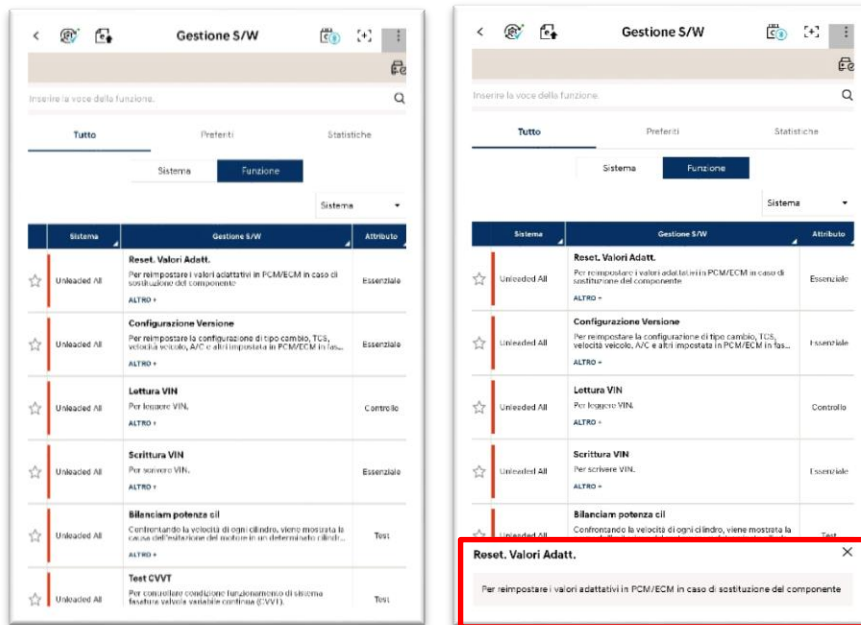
Gestione S/W

Inserire la voce della funzione.

Tutto | Preferiti | Statistiche

Sistema | Funzione

Sistema

| | Sistema | Gestione S/W | Attributo |
|---|---|---|---|
| ☆ | Unleaded All | Reset. Valori Adatt. Per reimpostare i valori adattativi in PCM/ECM in caso di sostituzione del componente ALTRO + | Essenziale |
| ☆ | Unleaded All | Configurazione Versione Per reimpostare la configurazione di tipo cambio, TCS, velocità veicolo, A/C e altri impostata in PCM/ECM in fas... ALTRO + | Essenziale |
| ☆ | Unleaded All | Lettura VIN Per leggere VIN. ALTRO + | Controllo |
| ☆ | Unleaded All | Scrittura VIN Per scrivere VIN. ALTRO + | Essenziale |
| ☆ | Unleaded All | Bilanciam potenza cil Confrontando la velocità di ogni cilindro, viene mostrata la causa dell'esitazione del motore in un determinato cilindr... ALTRO + | Test |
| ☆ | Unleaded All | Test CVVT Per controllare condizione funzionamento di sistema fasatura valvola variabile continua (CVVT). | Test |

Gestione S/W

Inserire la voce della funzione.

Tutto | Preferiti | Statistiche

Sistema | Funzione

Sistema

| | Sistema | Gestione S/W | Attributo |
|---|---|---|---|
| ☆ | Unleaded All | Reset. Valori Adatt. Per reimpostare i valori adattativi in PCM/ECM in caso di sostituzione del componente ALTRO + | Essenziale |
| ☆ | Unleaded All | Configurazione Versione Per reimpostare la configurazione di tipo cambio, TCS, velocità veicolo, A/C e altri impostata in PCM/ECM in fas... ALTRO + | Essenziale |
| ☆ | Unleaded All | Lettura VIN Per leggere VIN. ALTRO + | Controllo |
| ☆ | Unleaded All | Scrittura VIN Per scrivere VIN. ALTRO + | Essenziale |
| ☆ | Unleaded All | Bilanciam potenza cil Confrontando la velocità di ogni cilindro, viene mostrata la | Test |

Reset. Valori Adatt.

Per reimpostare i valori adattativi in PCM/ECM in caso di sostituzione del componente